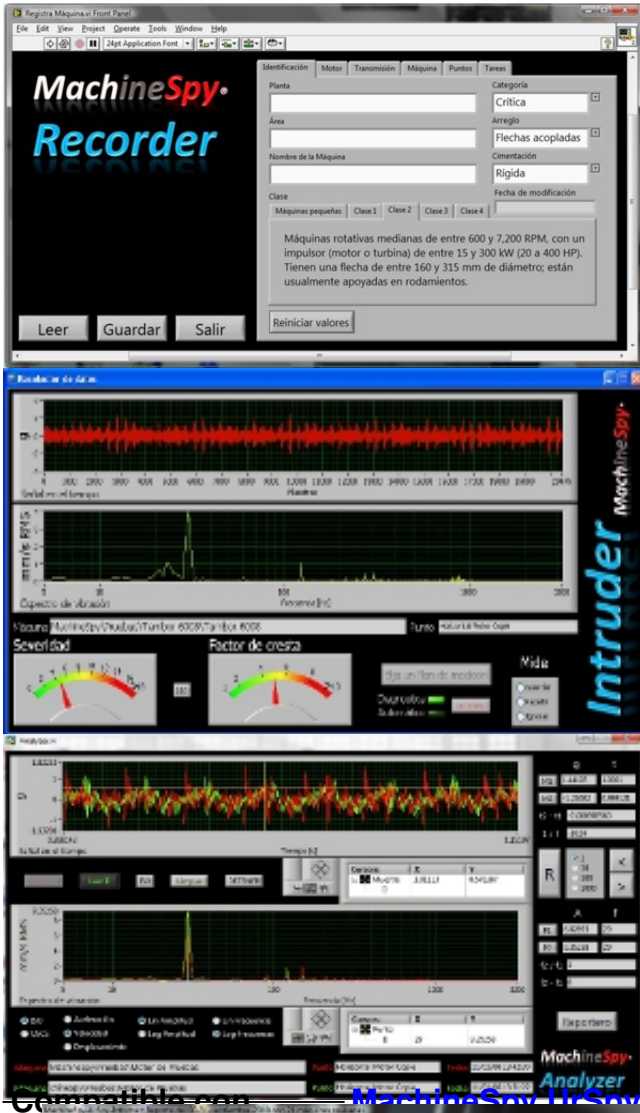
Registra Máquina.vi Front Panel

File Edit View Project Operate Tools Window Help

24pt Application Font

MachineSpy
Recorder

Identificación | Motor | Transmisión | Máquina | Puntos | Tareas

Planta

Área

Nombre de la Máquina

Categoría
Crítica

Arreglo
Flechas acopladas

Cimentación
Rígida

Fecha de modificación

Clase

Máquinas pequeñas | Clase 1 | Clase 2 | Clase 3 | Clase 4

Máquinas rotativas medianas de entre 600 y 7,200 RPM, con un impulsor (motor o turbina) de entre 15 y 300 kW (20 a 400 HP). Tienen una flecha de entre 160 y 315 mm de diámetro; están usualmente apoyadas en rodamientos.

Reiniciar valores

Leer | Guardar | Salir

Revolución de datos

Señal en el tiempo

Muestras

Espectro de vibración

Frecuencia [Hz]

Máquina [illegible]

Punto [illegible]

Severidad

Factor de cresta

Fije un Plan de medición

Diagnóstico

Mida

MachineSpy
Intruder

Analyzer

Señal en el tiempo

Tiempo [s]

Espectro de vibración

Frecuencia [Hz]

Cursors

R

Reporteo

Máquina

Punto

Fecha

MachineSpy
Analyzer

Compatible con MachineSpy UrSpy